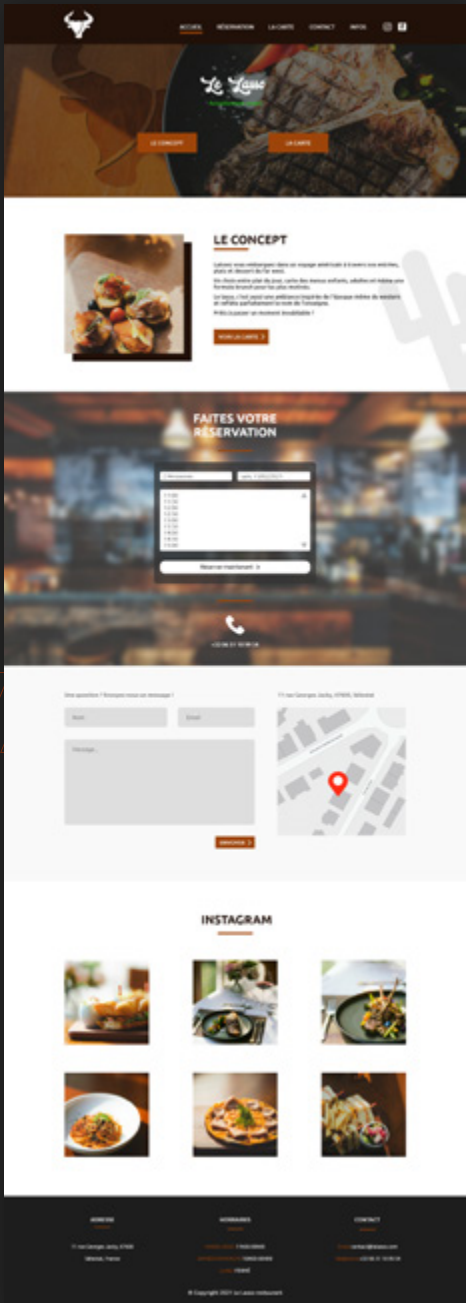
ACCUEIL RÉSERVATION LA CARTE CONTACT INFOS

Le Lasso

LE CONCEPT LA CARTE

LE CONCEPT

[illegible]

VOIR LA CARTE

FAITES VOTRE RÉSERVATION

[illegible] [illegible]

11:00
11:15
11:30
11:45
12:00
12:15
12:30
12:45
13:00

Réserver maintenant

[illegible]

Une question ? Envoyez-nous un message !

Nom Email

Message

ENVOYER

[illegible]

INSTAGRAM

ADRESSE
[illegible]

HORAIRES
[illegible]

CONTACT
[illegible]

© Copyright 2021 Le Lasso restaurant